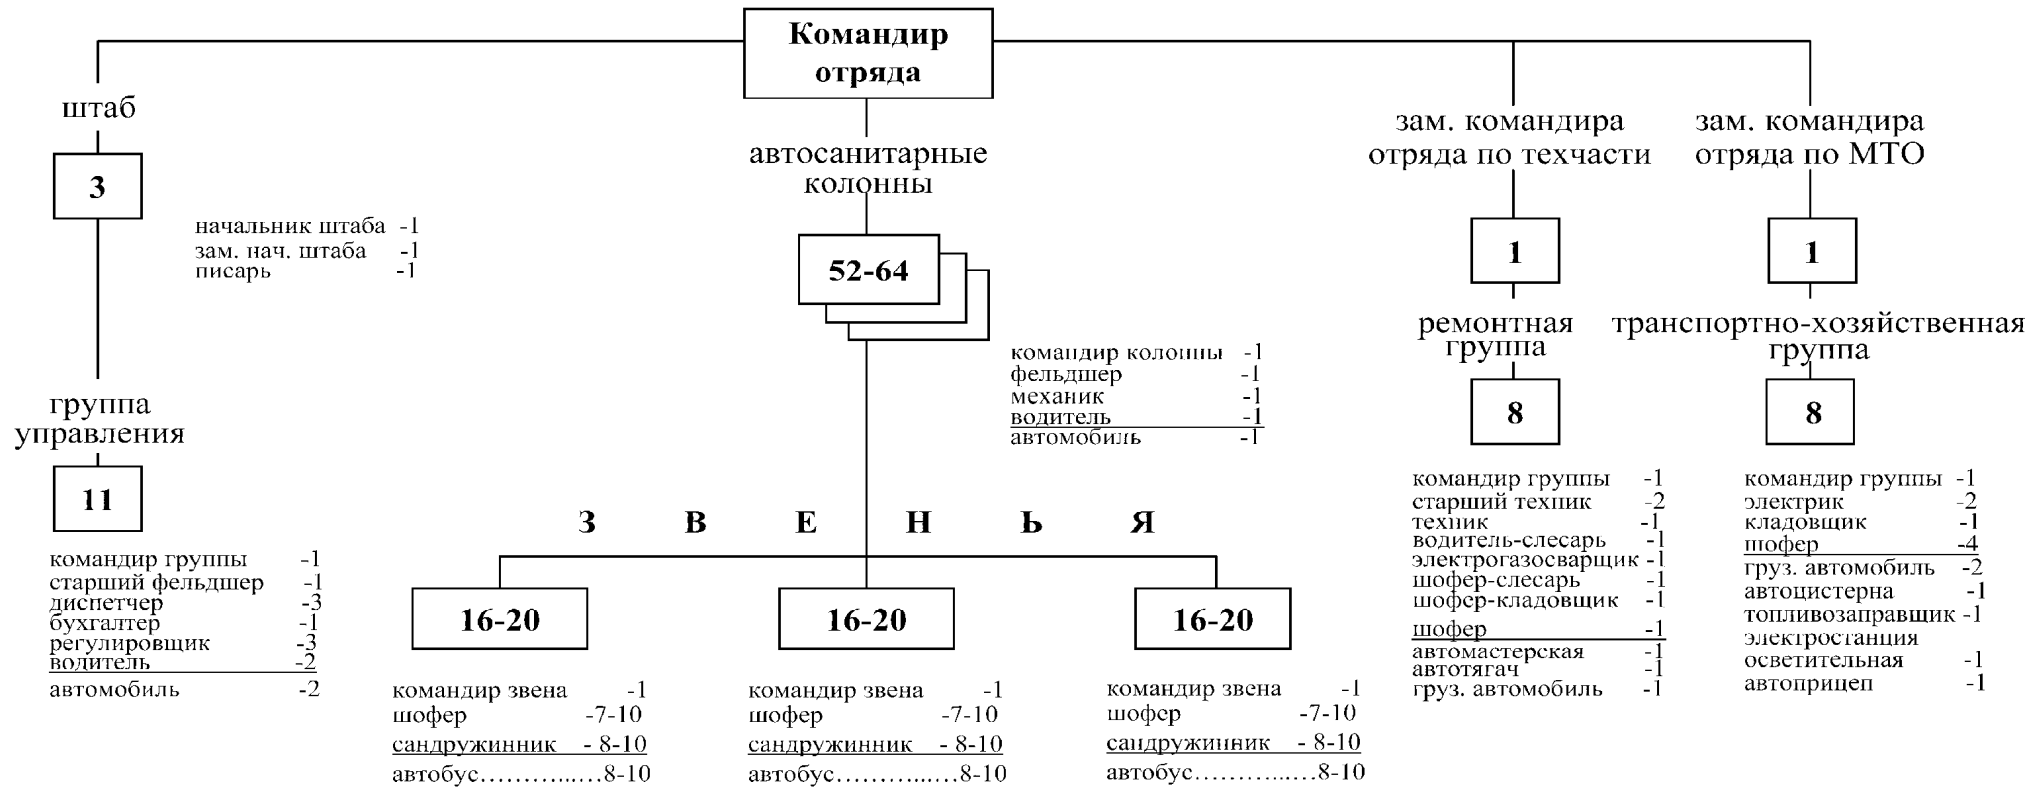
Командир отряда

штаб

3

начальник штаба -1
зам. нач. штаба -1
писарь -1

группа управления

11

командир группы -1
старший фельдшер -1
диспетчер -3
бухгалтер -1
регулировщик -3
водитель -2
автомобиль -2

автосанитарные колонны

52-64

командир колонны -1
фельдшер -1
механик -1
водитель -1
автомобиль -1

З В Е Н Ь Я

16-20

командир звена -1
шофер -7-10
сандружинник - 8-10
автобус…………...…8-10

16-20

командир звена -1
шофер -7-10
сандружинник - 8-10
автобус…………...…8-10

16-20

командир звена -1
шофер -7-10
сандружинник - 8-10
автобус…………...…8-10

зам. командира отряда по техчасти

1

ремонтная группа

8

командир группы -1
старший техник -2
техник -1
водитель-слесарь -1
электрогазосварщик -1
шофер-слесарь -1
шофер-кладовщик -1
шофер -1
автомастерская -1
автотягач -1
груз. автомобиль -1

зам. командира отряда по МТО

1

транспортно-хозяйственная группа

8

командир группы -1
электрик -2
кладовщик -1
шофер -4
груз. автомобиль -2
автоцистерна -1
топливозаправщик -1
электростанция осветительная -1
автоприцеп -1